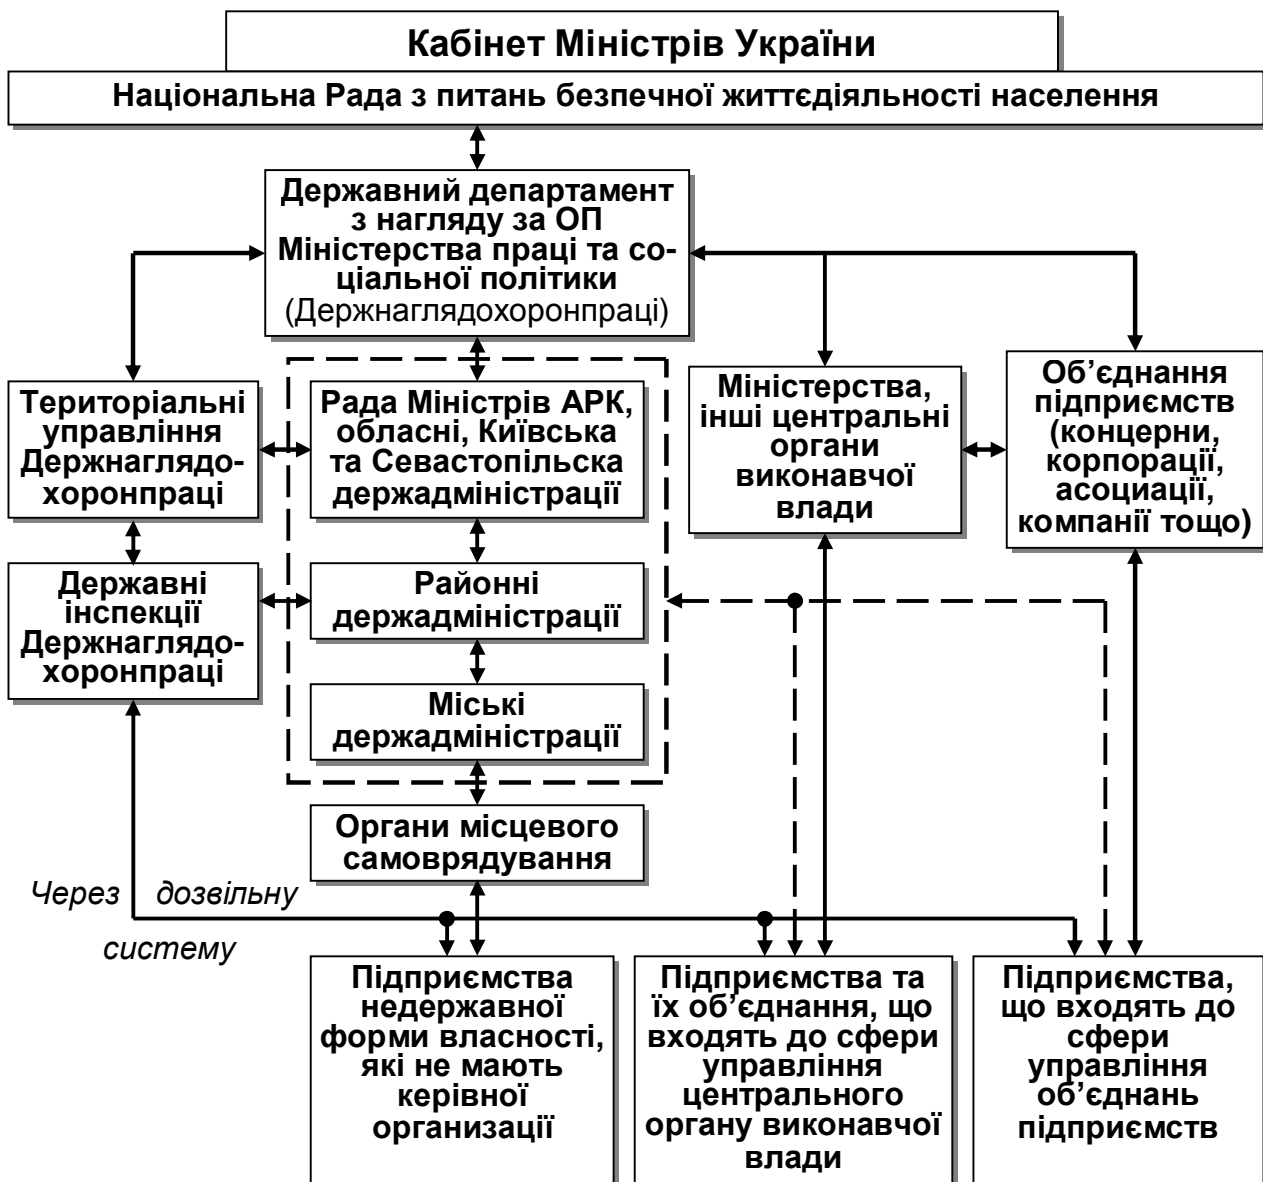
Кабінет Міністрів України

Національна Рада з питань безпечної життєдіяльності населення

Державний департамент з нагляду за ОП Міністерства праці та соціальної політики (Держнаглядохоронпраці)

Територіальні управління Держнаглядохоронпраці

Рада Міністрів АРК, обласні, Київська та Севастопільська держадміністрації

Міністерства, інші центральні органи виконавчої влади

Об’єднання підприємств (концерни, корпорації, асоциації, компанії тощо)

Державні інспекції Держнаглядохоронпраці

Районні держадміністрації

Міські держадміністрації

Органи місцевого самоврядування

Через дозвільну систему

Підприємства недержавної форми власності, які не мають керівної организації

Підприємства та їх об’єднання, що входять до сфери управління центрального органу виконавчої влади

Підприємства, що входять до сфери управління об’єднань підприємств